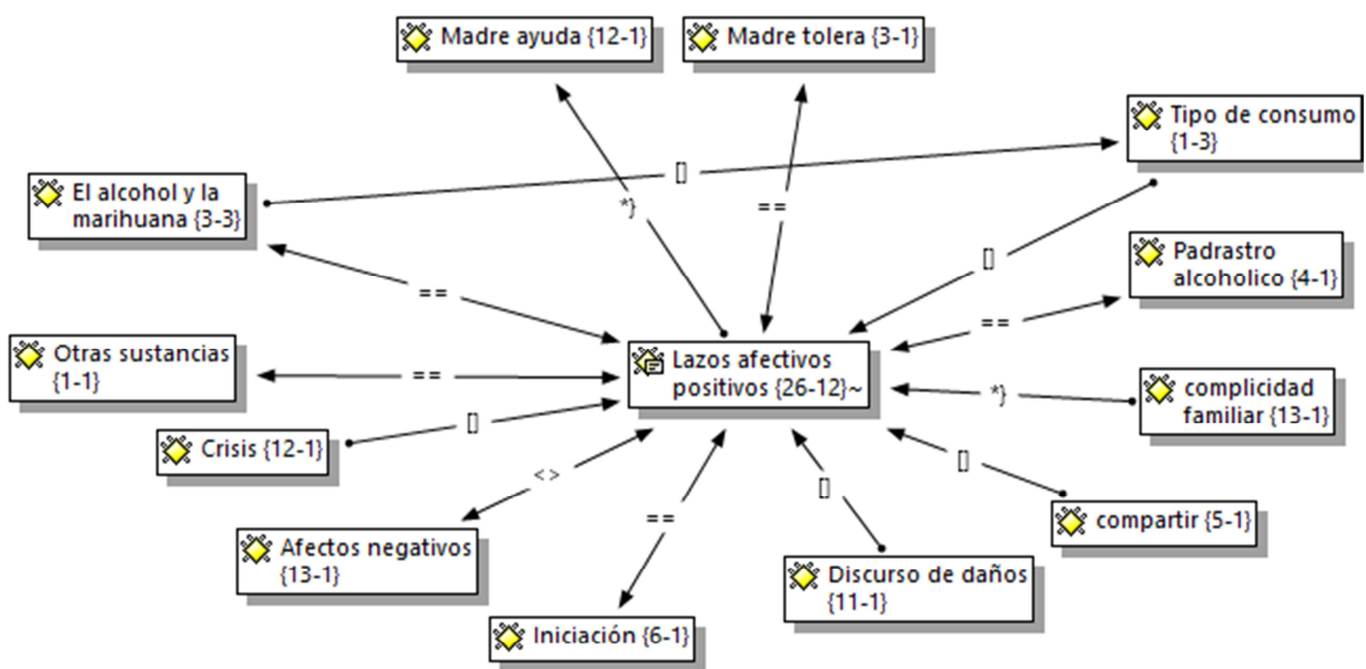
Madre ayuda {12-1}

Madre tolera {3-1}

Tipo de consumo {1-3}

El alcohol y la marihuana {3-3}

[]

*}

==

[]

Padrastro alcoholico {4-1}

==

==

Otras sustancias {1-1}

==

Lazos afectivos positivos {26-12}~

*}

complicidad familiar {13-1}

[]

Crisis {12-1}

[]

<>

[]

compartir {5-1}

==

[]

Afectos negativos {13-1}

Discurso de daños {11-1}

Iniciación {6-1}